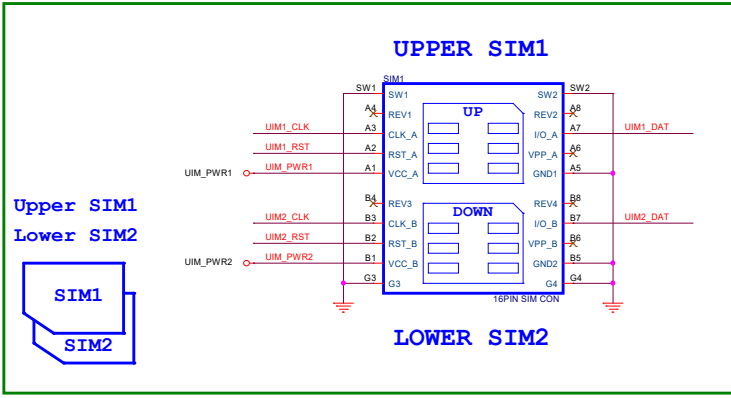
UPPER SIM1

SIM1

SW1 SW1 SW2 SW2

A4 REV1 REV2 A8

UP

UIM1_CLK A3 CLK_A I/O_A A7 UIM1_DAT

UIM1_RST A2 RST_A VPP_A A6

UIM_PWR1 UIM_PWR1 A1 VCC_A GND1 A5

B4 REV3 REV4 B8

DOWN

UIM2_CLK B3 CLK_B I/O_B B7 UIM2_DAT

UIM2_RST B2 RST_B VPP_B B6

UIM_PWR2 UIM_PWR2 B1 VCC_B GND2 B5

G3 G3 G4 G4

16PIN SIM CON

Upper SIM1
Lower SIM2

SIM1
SIM2

LOWER SIM2